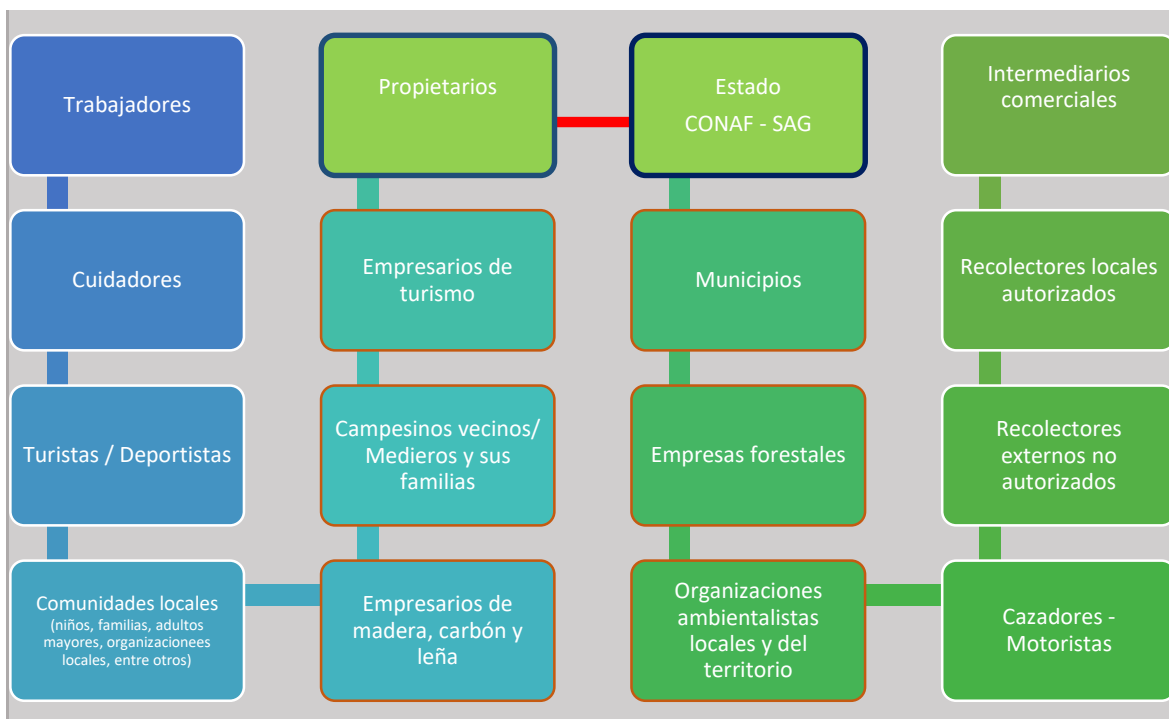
Trabajadores

Cuidadores

Turistas / Deportistas

Comunidades locales
(niños, familias, adultos mayores, organizacionees locales, entre otros)

Propietarios

Empresarios de turismo

Campesinos vecinos/ Medieros y sus familias

Empresarios de madera, carbón y leña

Estado
CONAF - SAG

Municipios

Empresas forestales

Organizaciones ambientalistas locales y del territorio

Intermediarios comerciales

Recolectores locales autorizados

Recolectores externos no autorizados

Cazadores - Motoristas